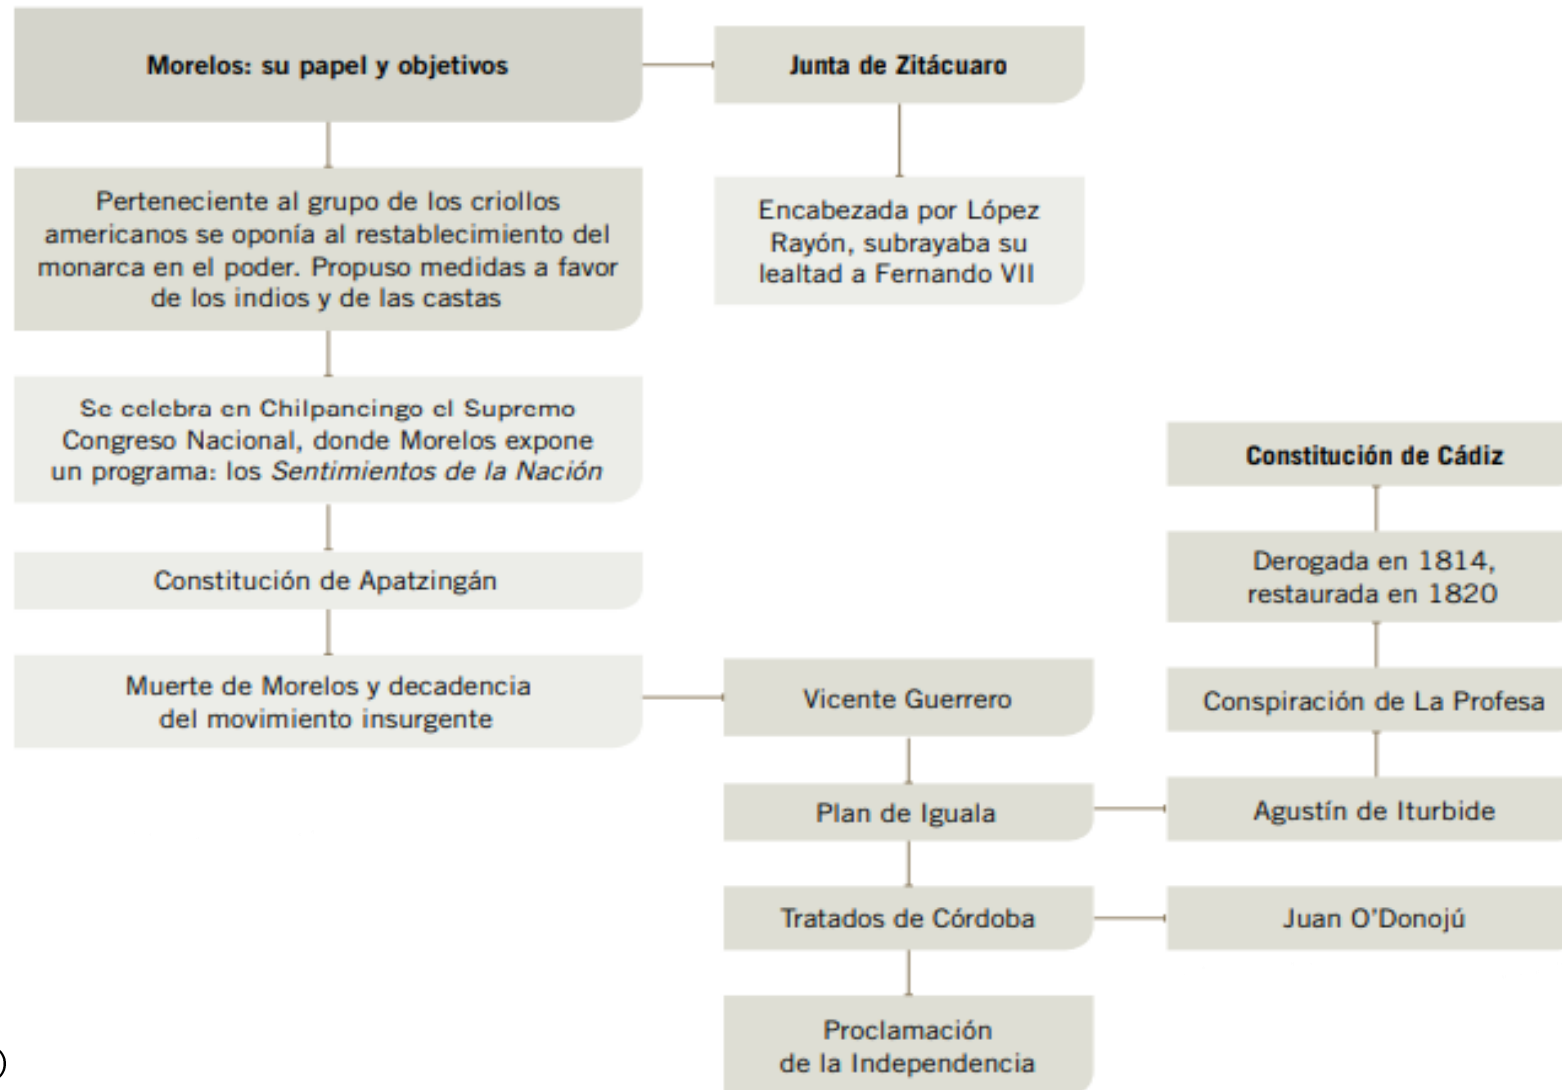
Morelos: su papel y objetivos

Junta de Zitácuaro

Perteneciente al grupo de los criollos americanos se oponía al restablecimiento del monarca en el poder. Propuso medidas a favor de los indios y de las castas

Encabezada por López Rayón, subrayaba su lealtad a Fernando VII

Se celebra en Chilpancingo el Supremo Congreso Nacional, donde Morelos expone un programa: los *Sentimientos de la Nación*

Constitución de Apatzingán

Muerte de Morelos y decadencia del movimiento insurgente

Vicente Guerrero

Plan de Iguala

Tratados de Córdoba

Proclamación de la Independencia

Constitución de Cádiz

Derogada en 1814, restaurada en 1820

Conspiración de La Profesa

Agustín de Iturbide

Juan O'Donojú